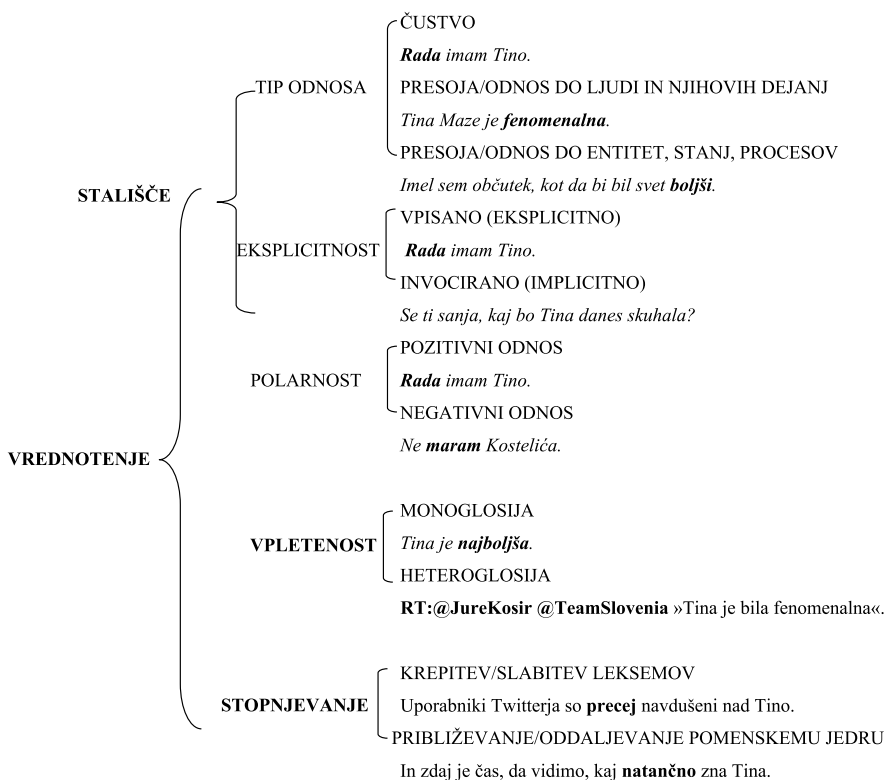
VREDNOTENJE

STALIŠČE

TIP ODNOSA

ČUSTVO
*Rada* imam Tino.
PRESOJA/ODNOS DO LJUDI IN NJIHOVIH DEJANJ
Tina Maze je *fenomenalna*.
PRESOJA/ODNOS DO ENTITET, STANJ, PROCESOV
Imel sem občutek, kot da bi bil svet *boljši*.

EKSPLICITNOST

VPISANO (EKSPLICITNO)
*Rada* imam Tino.
INVOCIRANO (IMPLICITNO)
Se ti sanja, kaj bo Tina danes skuhala?

POLARNOST

POZITIVNI ODNOS
*Rada* imam Tino.
NEGATIVNI ODNOS
Ne *maram* Kostelića.

VPLETENOST

MONOGLOSIJA
Tina je *najboljša*.
HETEROGLOSIJA
**RT:@JureKosir @TeamSlovenia** »Tina je bila fenomenalna«.

STOPNJEVANJE

KREPITEV/SLABITEV LEKSEMOV
Uporabniki Twitterja so **precej** navdušeni nad Tino.
PRIBLIŽEVANJE/ODDALJEVANJE POMENSKEMU JEDRU
In zdaj je čas, da vidimo, kaj **natančno** zna Tina.